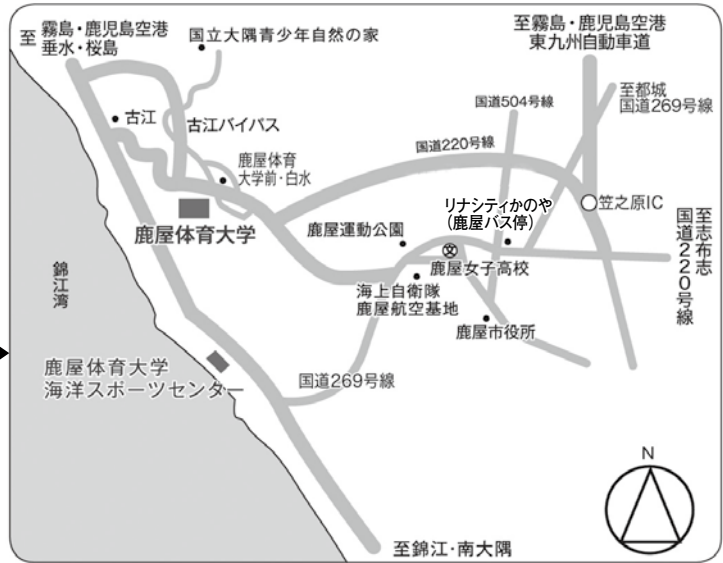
至 霧島・鹿児島空港 垂水・桜島

国立大隅青少年自然の家

至霧島・鹿児島空港 東九州自動車道

至都城 国道269号線

国道504号線

古江

古江バイパス

国道220号線

鹿屋体育 大学前・白水

鹿屋体育大学

リナシティかのや (鹿屋バス停)

笠之原IC

至志布志 国道220号線

鹿屋運動公園

鹿屋女子高校

錦江湾

海上自衛隊 鹿屋航空基地

鹿屋市役所

鹿屋体育大学 海洋スポーツセンター

国道269号線

N

至錦江・南大隅